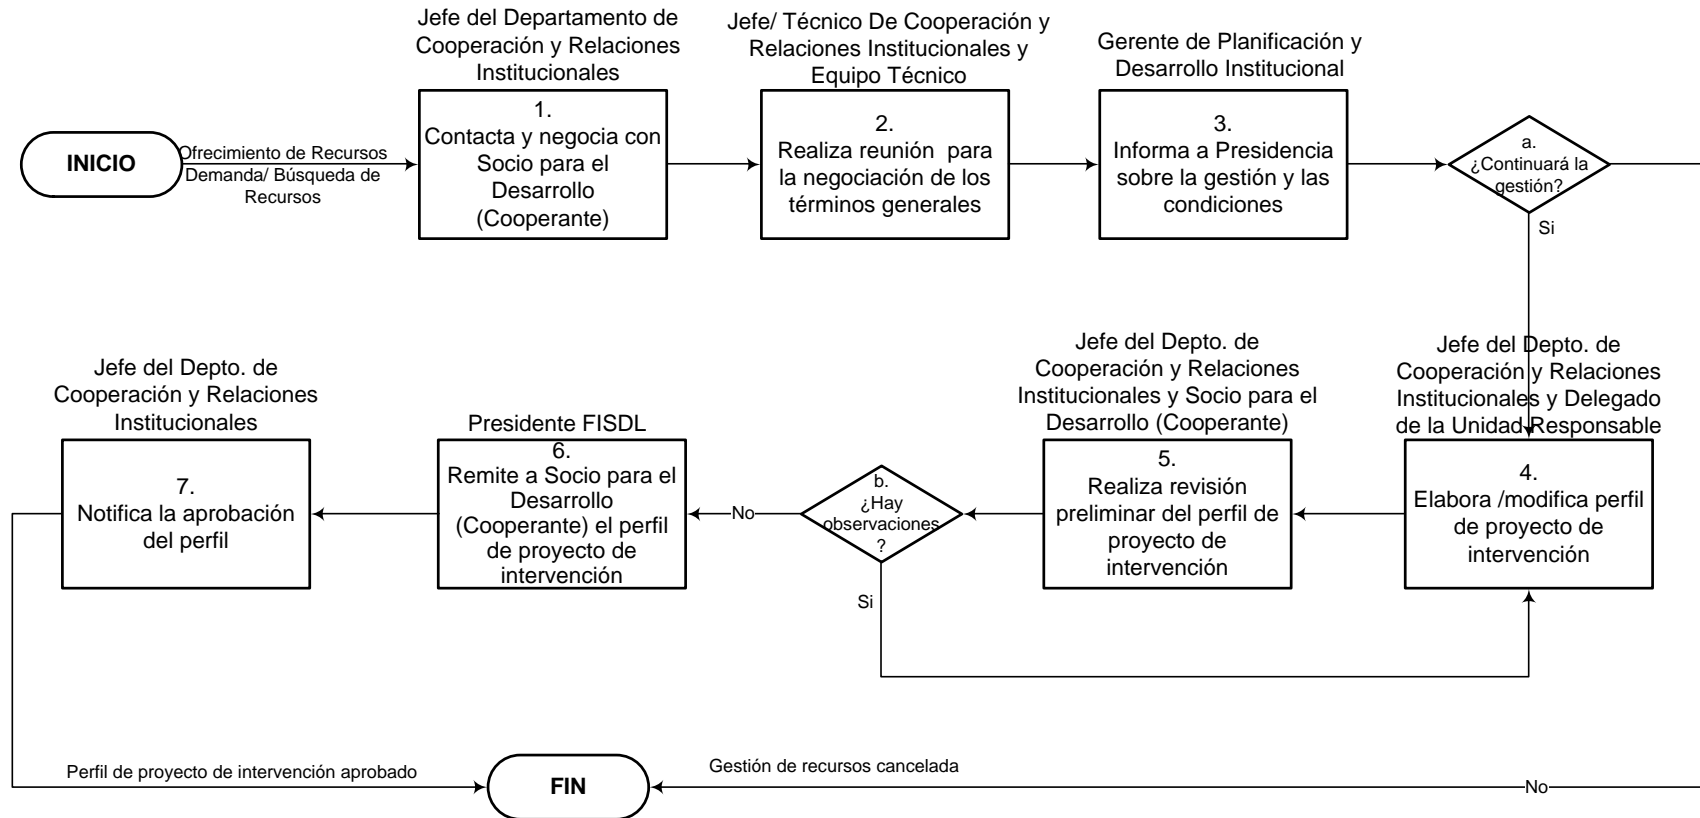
INICIO

Ofrecimiento de Recursos
Demanda/ Búsqueda de Recursos

Jefe del Departamento de Cooperación y Relaciones Institucionales

1.
Contacta y negocia con Socio para el Desarrollo (Cooperante)

Jefe/ Técnico De Cooperación y Relaciones Institucionales y Equipo Técnico

2.
Realiza reunión para la negociación de los términos generales

Gerente de Planificación y Desarrollo Institucional

3.
Informa a Presidencia sobre la gestión y las condiciones

a.
¿Continuará la gestión?

Si

Jefe del Depto. de Cooperación y Relaciones Institucionales y Delegado de la Unidad Responsable

4.
Elabora /modifica perfil de proyecto de intervención

Jefe del Depto. de Cooperación y Relaciones Institucionales y Socio para el Desarrollo (Cooperante)

5.
Realiza revisión preliminar del perfil de proyecto de intervención

b.
¿Hay observaciones?

Si

No

Presidente FISDL

6.
Remite a Socio para el Desarrollo (Cooperante) el perfil de proyecto de intervención

Jefe del Depto. de Cooperación y Relaciones Institucionales

7.
Notifica la aprobación del perfil

Perfil de proyecto de intervención aprobado

FIN

Gestión de recursos cancelada

No